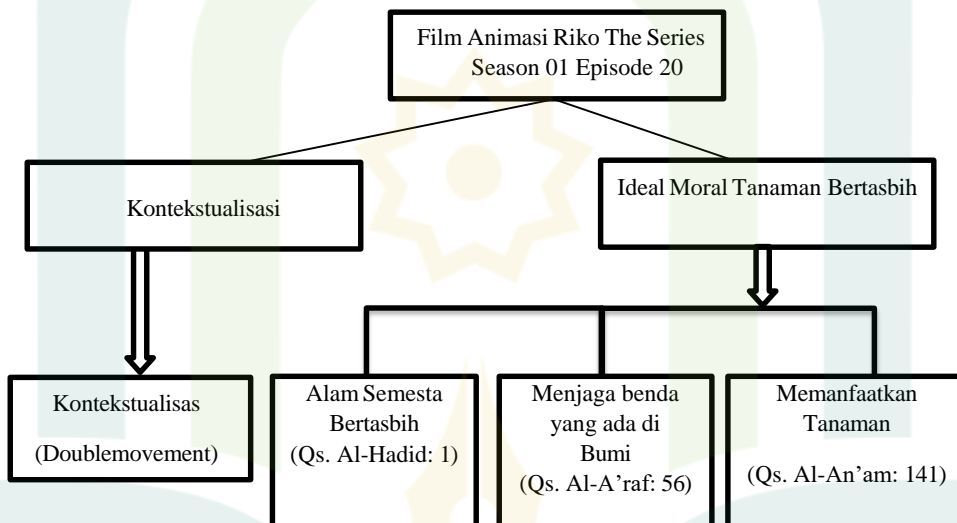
Film Animasi Riko The Series
Season 01 Episode 20

Kontekstualisasi

Ideal Moral Tanaman Bertasbih

Kontekstualisas
(Doublemovement)

Alam Semesta Bertasbih
(Qs. Al-Hadid: 1)

Menjaga benda yang ada di Bumi
(Qs. Al-A'raf: 56)

Memanfaatkan Tanaman
(Qs. Al-An'am: 141)